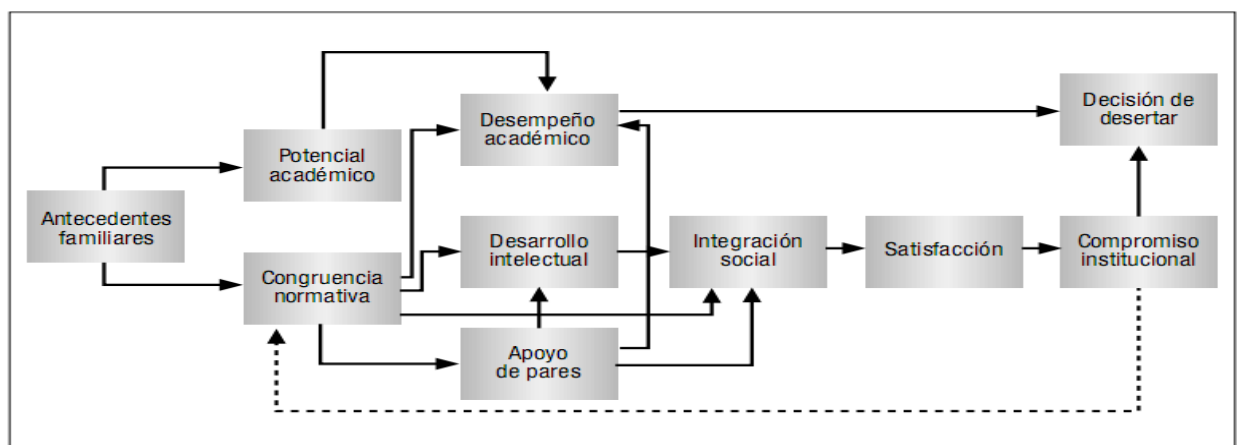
Desempeño académico

Decisión de desertar

Potencial académico

Antecedentes familiares

Desarrollo intelectual

Integración social

Satisfacción

Compromiso institucional

Congruencia normativa

Apoyo de pares